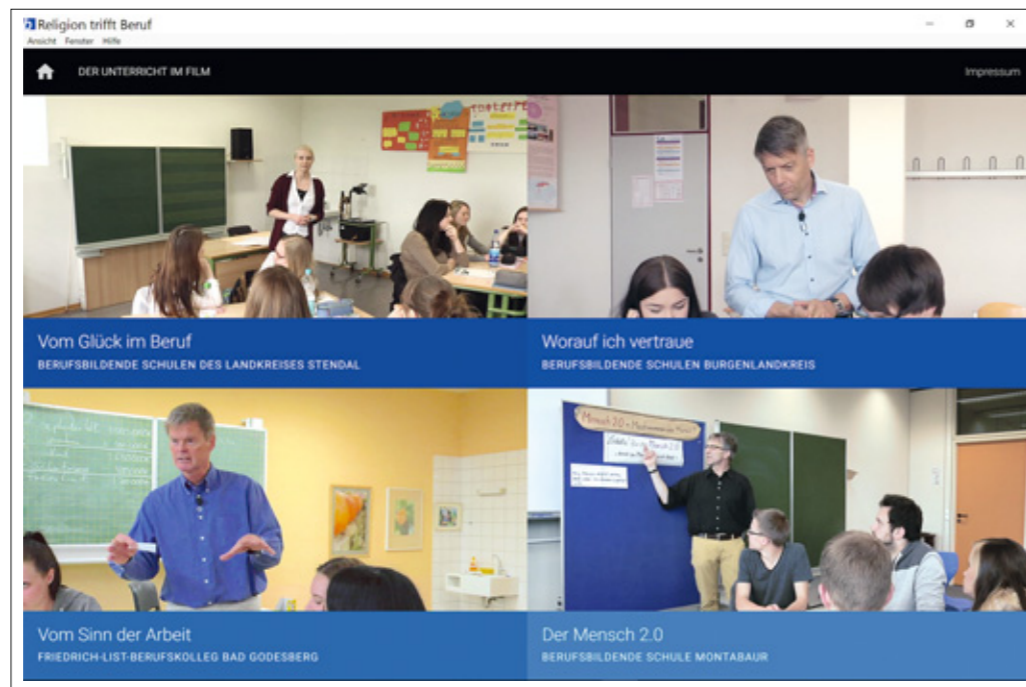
Religion trifft Beruf
Ansicht Fenster Hilfe

DER UNTERRICHT IM FILM

Impressum

Vom Glück im Beruf
BERUFSBILDENDE SCHULEN DES LANDKREISES STENDAL

Worauf ich vertraue
BERUFSBILDENDE SCHULEN BURGENLANDKREIS

Vom Sinn der Arbeit
FRIEDRICH-LIST-BERUFSKOLLEG BAD GODESBERG

Mensch 2.0

Der Mensch 2.0
BERUFSBILDENDE SCHULE MONTABAUR